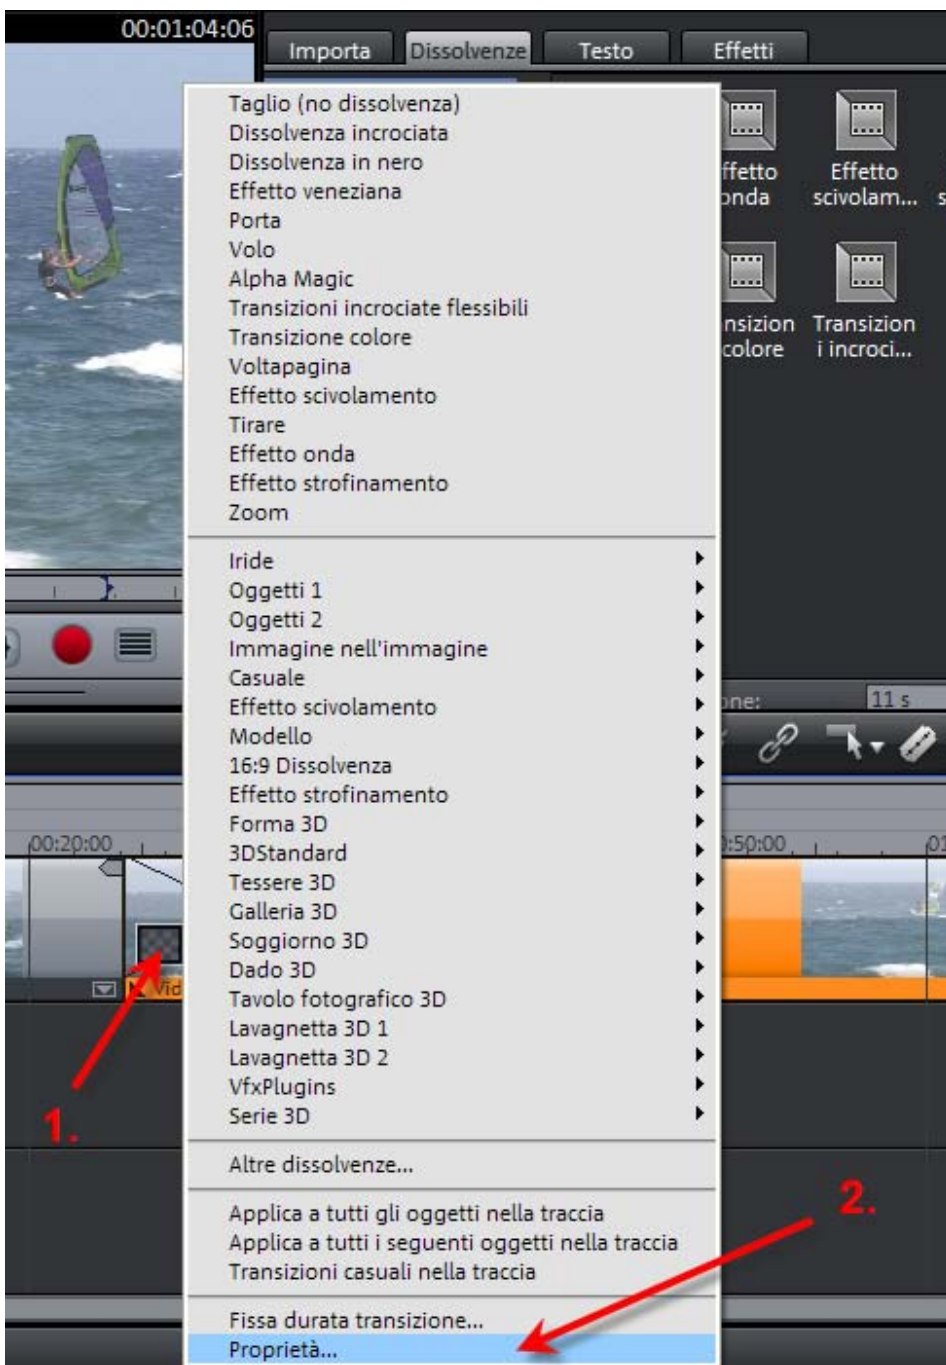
00:01:04:06

Importa
Dissolvenze
Testo
Effetti

ffetto onda
Effetto scivolam...
nsizion colore
Transizion i incroci...

Taglio (no dissolvenza)
Dissolvenza incrociata
Dissolvenza in nero
Effetto veneziana
Porta
Volo
Alpha Magic
Transizioni incrociate flessibili
Transizione colore
Voltapagina
Effetto scivolamento
Tirare
Effetto onda
Effetto strofinamento
Zoom

Iride
Oggetti 1
Oggetti 2
Immagine nell'immagine
Casuale
Effetto scivolamento
Modello
16:9 Dissolvenza
Effetto strofinamento
Forma 3D
3DStandard
Tessere 3D
Galleria 3D
Soggiorno 3D
Dado 3D
Tavolo fotografico 3D
Lavagnetta 3D 1
Lavagnetta 3D 2
VfxPlugins
Serie 3D

Altre dissolvenze...

Applica a tutti gli oggetti nella traccia
Applica a tutti i seguenti oggetti nella traccia
Transizioni casuali nella traccia

Fissa durata transizione...
Proprietà...

one:
11 s
00:20:00
:50:00
01
Vid
1.
2.